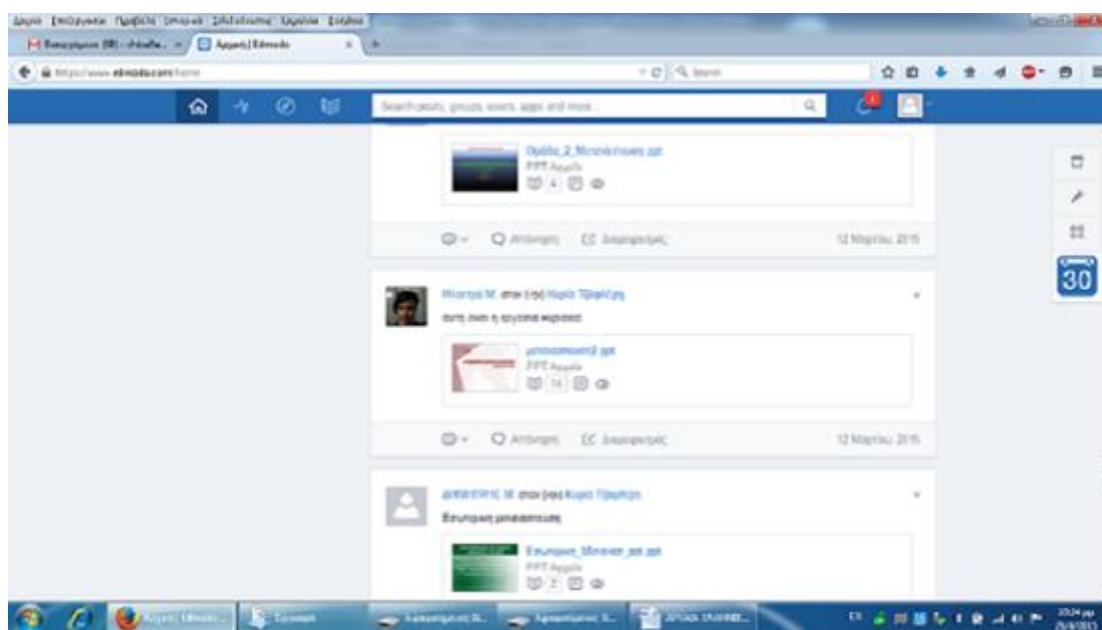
Αρχείο Επεξεργασία Προβολή Ιστορικό Σελιδοδείκτες Εργαλεία Βοήθεια

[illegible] | Αρχική | Edmodo

https://www.edmodo.com/home

Search people, groups, posts, apps and more...

Ομάδα_2_Μεταναστευσεις.ppt
PPT Αρχείο
4

Απάντηση   Διαφορετικές   12 Μαρτίου 2015

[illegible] στον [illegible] Τζαμάρη
αυτή είναι η εργασία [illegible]

μετανάστευση.ppt
PPT Αρχείο
14

Απάντηση   Διαφορετικές   12 Μαρτίου 2015

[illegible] στον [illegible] Τζαμάρη
Εσωτερική μετανάστευση

Εσωτερική_Μεταναστ.ppt.ppt
PPT Αρχείο
2

30

Αρχική | Edmodo   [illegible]

EL   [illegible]